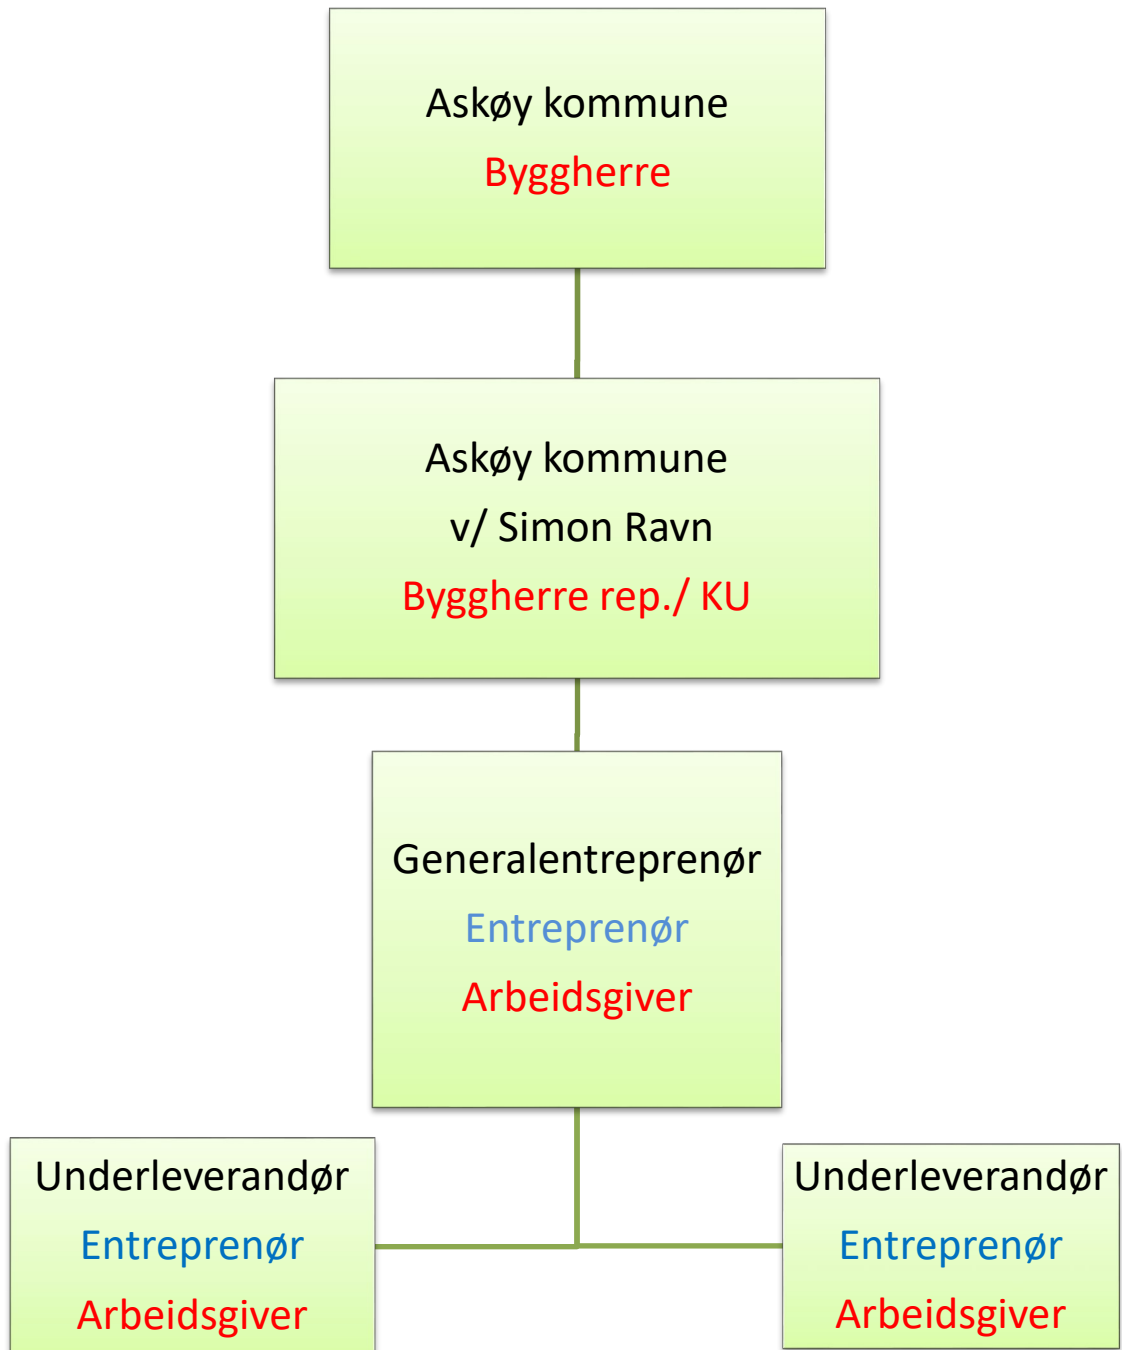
Askøy kommune
Byggherre

Askøy kommune
v/ Simon Ravn
Byggherre rep./ KU

Generalentreprenør
Entreprenør
Arbeidsgiver

Underleverandør
Entreprenør
Arbeidsgiver

Underleverandør
Entreprenør
Arbeidsgiver